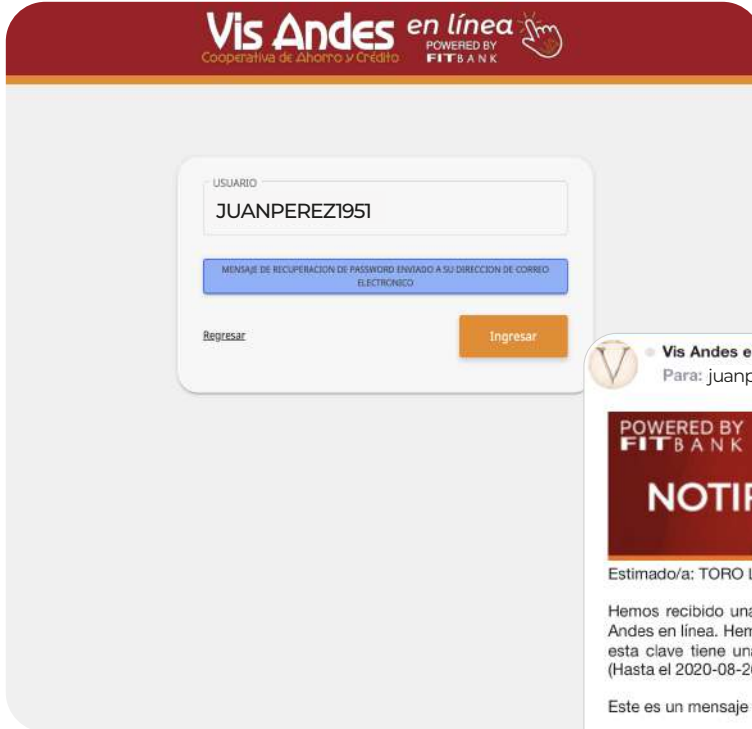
Vis Andes en línea
Cooperativa de Ahorro y Crédito
POWERED BY FITBANK

USUARIO
JUANPEREZ1951

MENSAJE DE RECUPERACION DE PASSWORD ENVIADO A SU DIRECCION DE CORREO ELECTRONICO

Regresar

Ingresar

Vis Andes e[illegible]
Para: juanp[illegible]

POWERED BY
FITBANK

NOTIF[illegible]

Estimado/a: TORO L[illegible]

Hemos recibido una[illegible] Andes en línea. Hem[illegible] esta clave tiene una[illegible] (Hasta el 2020-08-2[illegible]

Este es un mensaje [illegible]